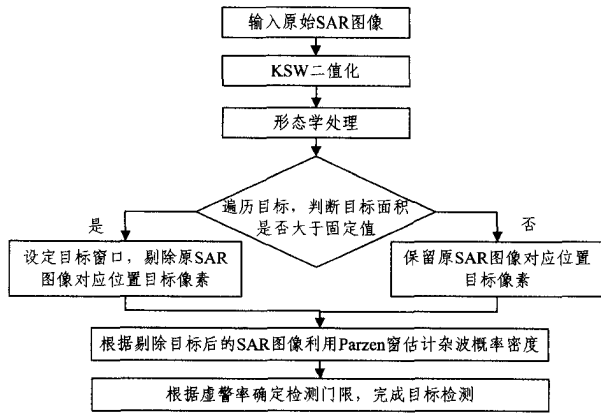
输入原始SAR图像

KSW二值化

形态学处理

遍历目标，判断目标面积是否大于固定值

是

否

设定目标窗口，剔除原SAR图像对应位置目标像素

保留原SAR图像对应位置目标像素

根据剔除目标后的SAR图像利用Parzen窗估计杂波概率密度

根据虚警率确定检测门限，完成目标检测